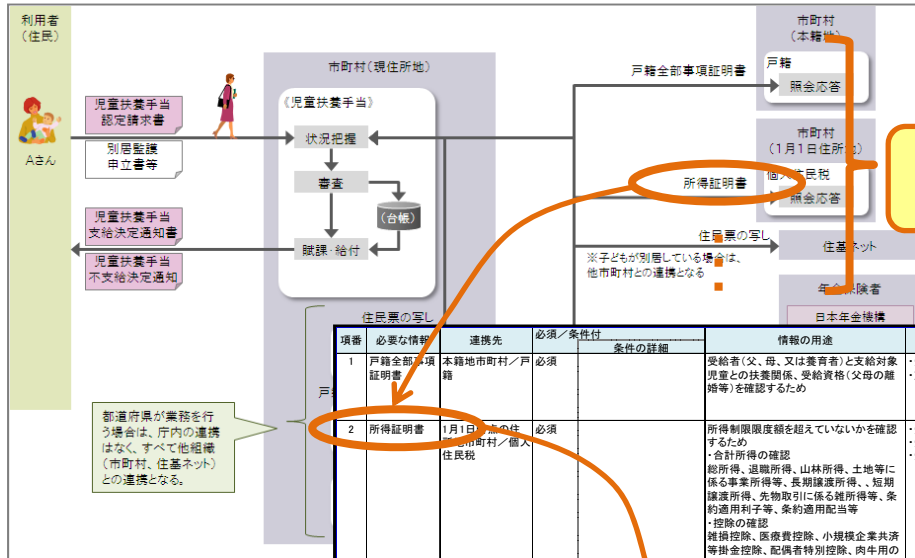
利用者
（住民）

Aさん

児童扶養手当
認定請求書

別居監護
申立書等

児童扶養手当
支給決定通知書

児童扶養手当
不支給決定通知

市町村（現住所地）

《児童扶養手当》

状況把握

審査

（台帳）

賦課・給付

住民票の写し

戸

都道府県が業務を行う場合は、庁内の連携はなく、すべて他組織（市町村、住基ネット）との連携となる。

戸籍全部事項証明書

所得証明書

住民票の写し

※子どもが別居している場合は、他市町村との連携となる

市町村
（本籍地）

戸籍

照会応答

市町村
（1月1日住所地）

個人住民税

照会応答

住基ネット

年金保険者

日本年金機構

| 項番 | 必要な情報 | 連携先 | 必須／条件付 | 条件の詳細 | 情報の用途 |
|---|---|---|---|---|---|
| 1 | 戸籍全部事項証明書 | 本籍地市町村／戸籍 | 必須 | | 受給者（父、母、又は養育者）と支給対象児童との扶養関係、受給資格（父母の離婚等）を確認するため |
| 2 | 所得証明書 | 1月1日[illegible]の住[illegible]市町村／個人住民税 | 必須 | | 所得制限限度額を超えていないかを確認するため<br>・合計所得の確認<br>総所得、退職所得、山林所得、土地等に係る事業所得等、長期譲渡所得、短期譲渡所得、先物取引に係る雑所得等、条約適用利子等、条約適用配当等<br>・控除の確認<br>雑損控除、医療費控除、小規模企業共済等掛金控除、配偶者特別控除、肉牛用の |